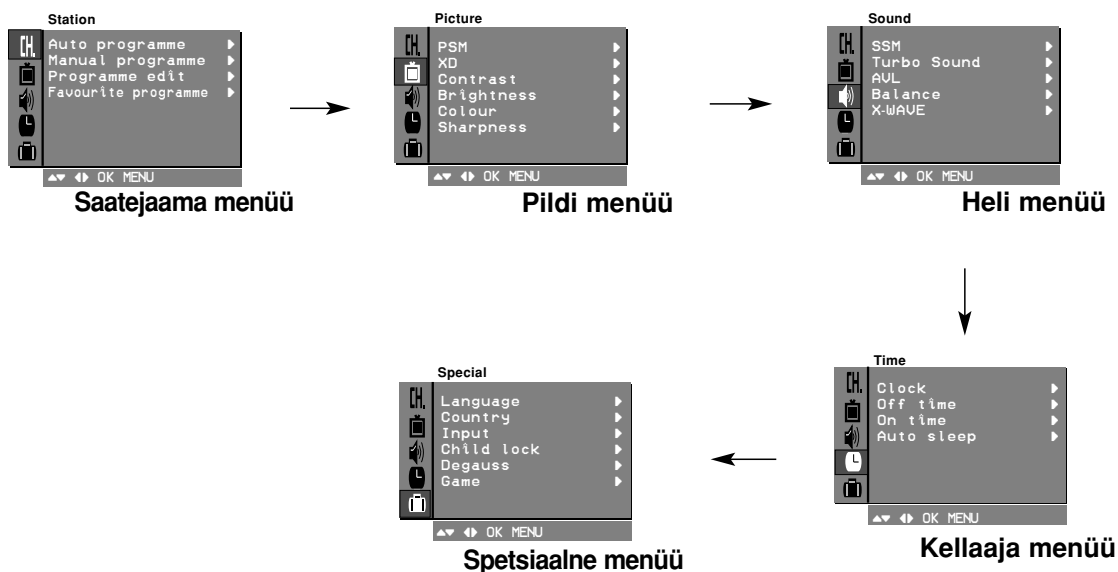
Station

CH.

Auto programme
Manual programme
Programme edit
Favourite programme

▲▼ ◀▶ OK MENU

Saatejaama menüü

Picture

CH.

PSM
XD
Contrast
Brightness
Colour
Sharpness

▲▼ ◀▶ OK MENU

Pildi menüü

Sound

CH.

SSM
Turbo Sound
AVL
Balance
X-WAVE

▲▼ ◀▶ OK MENU

Heli menüü

Time

CH.

Clock
Off time
On time
Auto sleep

▲▼ ◀▶ OK MENU

Kellaaja menüü

Special

CH.

Language
Country
Input
Child lock
Degauss
Game

▲▼ ◀▶ OK MENU

Spetsiaalne menüü